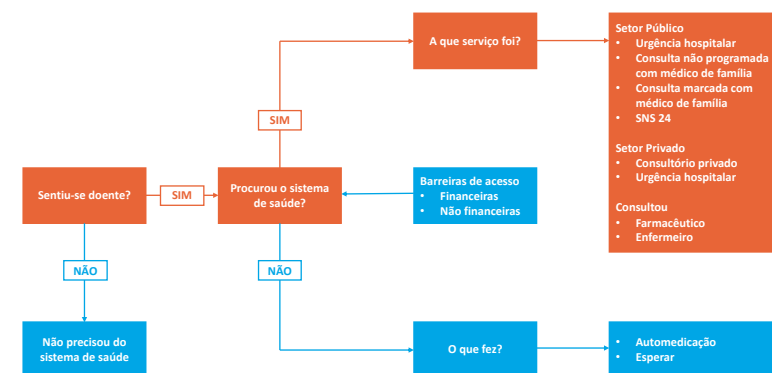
Sentiu-se doente?

SIM

Procurou o sistema de saúde?

SIM

A que serviço foi?

Setor Público
• Urgência hospitalar
• Consulta não programada com médico de família
• Consulta marcada com médico de família
• SNS 24

Setor Privado
• Consultório privado
• Urgência hospitalar

Consultou
• Farmacêutico
• Enfermeiro

Barreiras de acesso
• Financeiras
• Não financeiras

NÃO

Não precisou do sistema de saúde

NÃO

O que fez?

• Automedicação
• Esperar